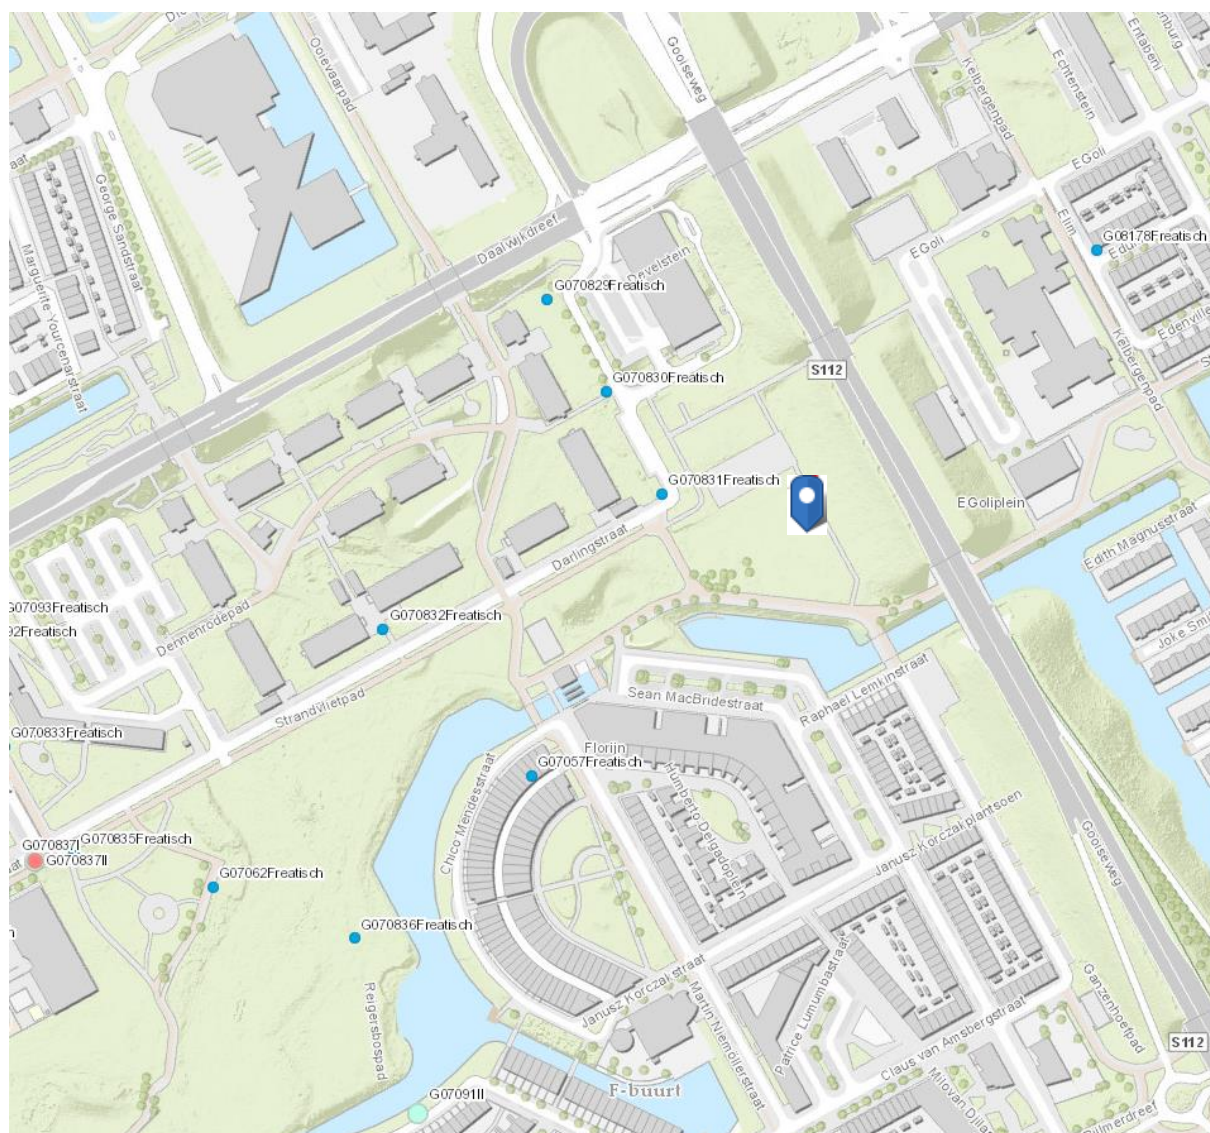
Ooievaarpad
Gooiseweg
Kelbergenpad
Echtenstein
Entrada
George Sandstraat
Marguerite Yourcenarstraat
Daalwijkdreef
Develstein
G070829Freatisch
G070830Freatisch
G070831Freatisch
G08178Freatisch
E Goli
E Goli
Elim
Kelbergenpad
Edenville
S112
E Goliplein
Edith Magnusstraat
Joke Smit
Darlingstraat
Dennenrodepad
G07093Freatisch
92Freatisch
G070832Freatisch
Strandvlietpad
Sean MacBridestraat
Raphael Lemkinstraat
G070833Freatisch
Florijn
G07057Freatisch
Humberto Delgadoplein
Chico Mendesstraat
Janusz Korczakplantsoen
Gooiseweg
G070837I
G070837II
G070835Freatisch
G07062Freatisch
G070836Freatisch
Reigersbospad
Janusz Korczakstraat
Martin Niemöllerstraat
Patrice Lumumbastraat
Claus van Amsbergstraat
Ganzenhoefpad
S112
G07091II
F-buurt
Milovan Djilas
Bijlmerdreef